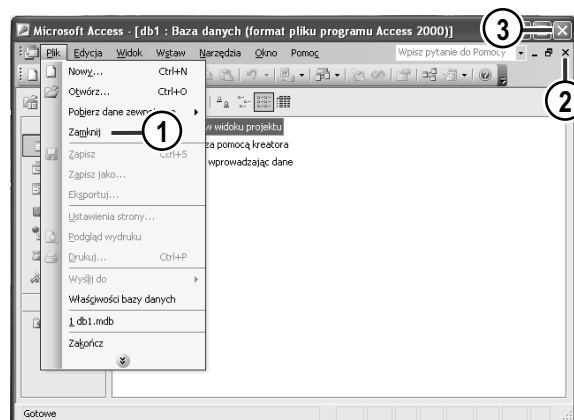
Microsoft Access - [db1 : Baza danych (format pliku programu Access 2000)]

3

Plik Edycja Widok Wstaw Narzędzia Okno Pomoc

Wpisz pytanie do Pomocy

2

Nowy... Ctrl+N
Otwórz... Ctrl+O
Pobierz dane zewn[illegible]
Zamknij
1
Zapisz Ctrl+S
Zapisz jako...
Eksportuj...
Ustawienia strony...
Podgląd wydruku
Drukuj... Ctrl+P
Wyślij do
Właściwości bazy danych
1 db1.mdb
Zakończ

w widoku projektu
za pomocą kreatora
wprowadzając dane

Gotowe